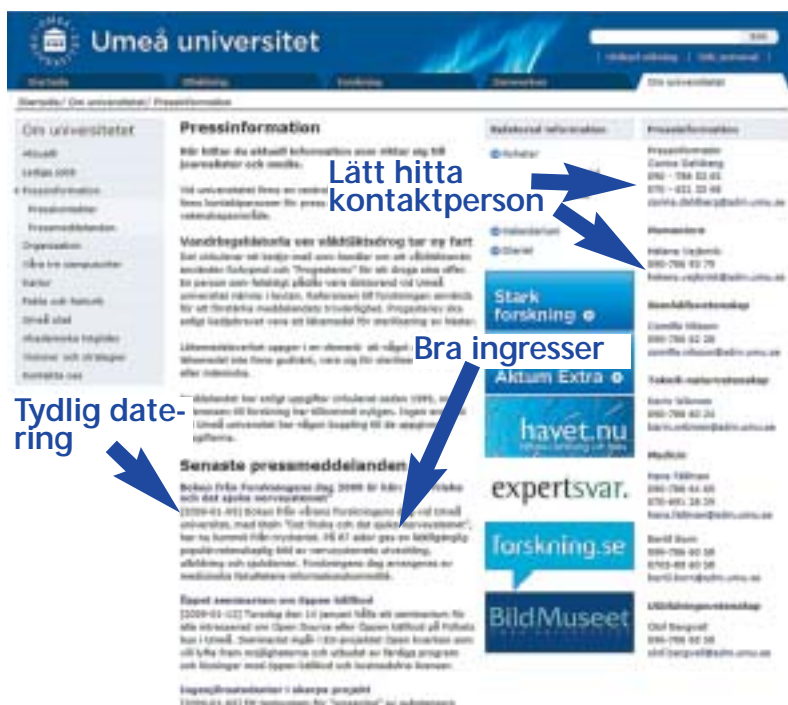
Umeå universitet

Startsida / Om universitetet / Pressinformation

Om universitetet

Aktuellt

Pressinformation

Pressmeddelanden

Organisation

Fakta

Kontakta oss

Pressinformation

Vandringsutställning om sköldkörtelsjukdomar tar ny fart

Senaste pressmeddelanden

Relaterad information

Stark forskning

Aktum Extra

havet.nu

expertsvar.

forskning.se

BildMuseet

Pressinformation

Humaniora

Samhällsvetenskap

Teknik-naturvetenskap

Medicin

Utbildningsvetenskap

Lätt hitta kontaktperson

Bra ingresser

Tydlig datering